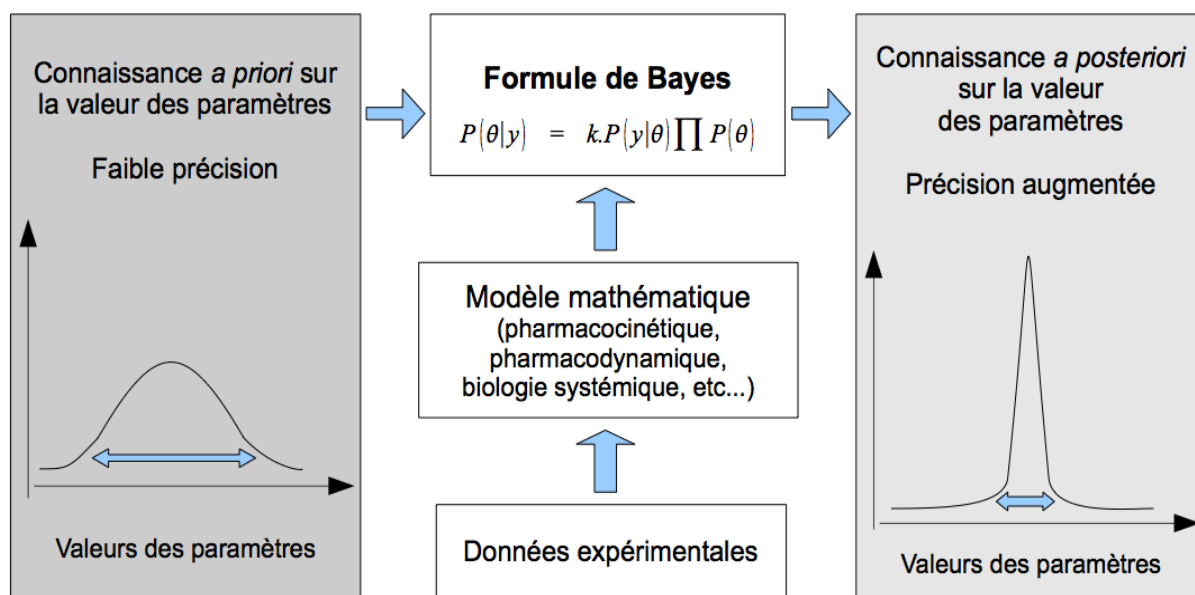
Connaissance *a priori* sur la valeur des paramètres

Faible précision

Valeurs des paramètres

**Formule de Bayes**

$P(\theta|y) = k.P(y|\theta)\prod P(\theta)$

Modèle mathématique (pharmacocinétique, pharmacodynamique, biologie systémique, etc...)

Données expérimentales

Connaissance *a posteriori* sur la valeur des paramètres

Précision augmentée

Valeurs des paramètres